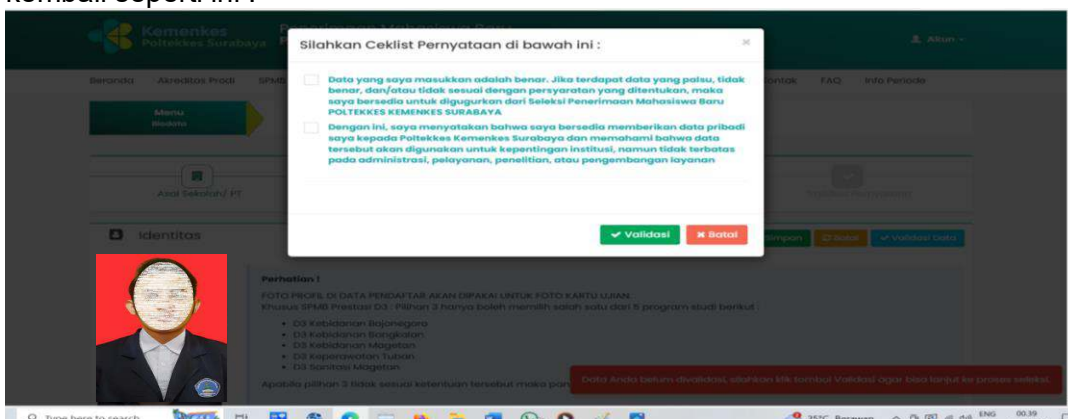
kembali seperti ini :

Kemenkes
Poltekkes Surabaya

Penerimaan Mahasiswa Baru

Akun

Beranda Akreditas Prodi SPMB Kontak FAQ Info Periode

Menu
Biodata

Asal Sekolah/ PT

Identitas

Simpan Batal Validasi Data

Silahkan Ceklist Pernyataan di bawah ini :

×

Data yang saya masukkan adalah benar. Jika terdapat data yang palsu, tidak benar, dan/atau tidak sesuai dengan persyaratan yang ditentukan, maka saya bersedia untuk digugurkan dari Seleksi Penerimaan Mahasiswa Baru POLTEKKES KEMENKES SURABAYA

Dengan ini, saya menyatakan bahwa saya bersedia memberikan data pribadi saya kepada Poltekkes Kemenkes Surabaya dan memahami bahwa data tersebut akan digunakan untuk kepentingan institusi, namun tidak terbatas pada administrasi, pelayanan, penelitian, atau pengembangan layanan

✔ Validasi ✖ Batal

Perhatian !

FOTO PROFIL DI DATA PENDAFTAR AKAN DIPAKAI UNTUK FOTO KARTU UJIAN
Khusus SPMB Prestasi D3 : Pilihan 3 hanya boleh memilih salah satu dari 5 program studi berikut :

• D3 Kebidanan Bojonegoro
• D3 Kebidanan Bangkalan
• D3 Kebidanan Magetan
• D3 Keperawatan Tuban
• D3 Sanitasi Magetan

Apabila pilihan 3 tidak sesuai ketentuan tersebut maka pan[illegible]

Data Anda belum divalidasi, silahkan klik tombol Validasi agar bisa lanjut ke proses seleksi.

Type here to search

35°C Berawan ENG 00:39